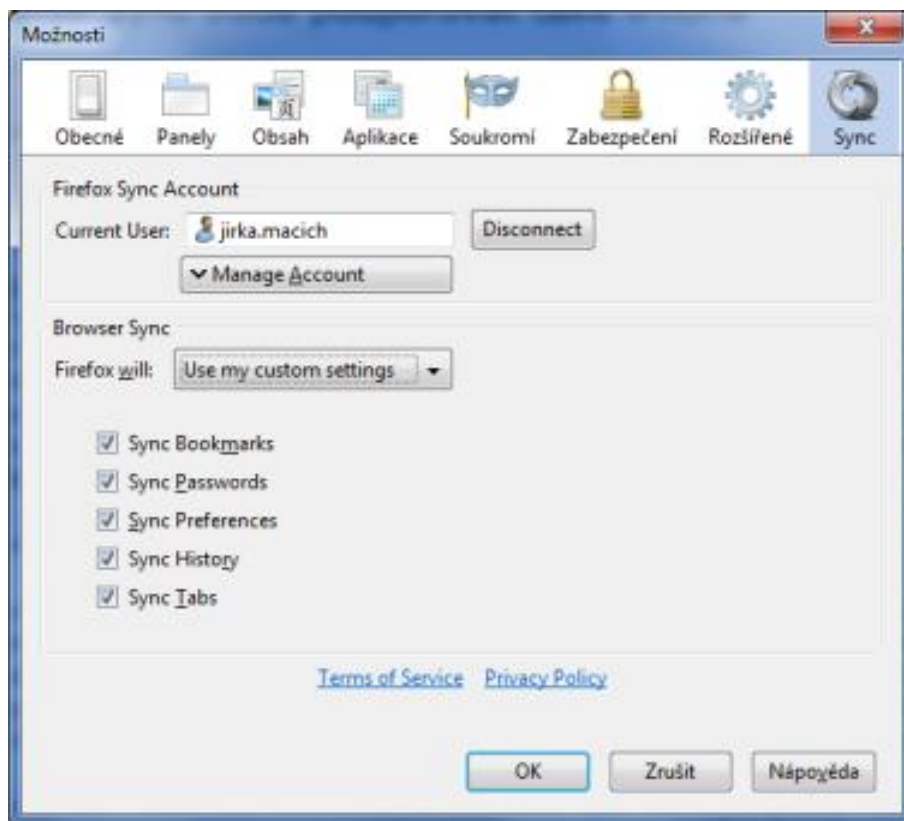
Možnosti

Obecné Panely Obsah Aplikace Soukromí Zabezpečení Rozšířené Sync

Firefox Sync Account

Current User: jirka.macich Disconnect

Manage Account

Browser Sync

Firefox will: Use my custom settings

Sync Bookmarks
Sync Passwords
Sync Preferences
Sync History
Sync Tabs

Terms of Service Privacy Policy

OK Zrušit Nápověda